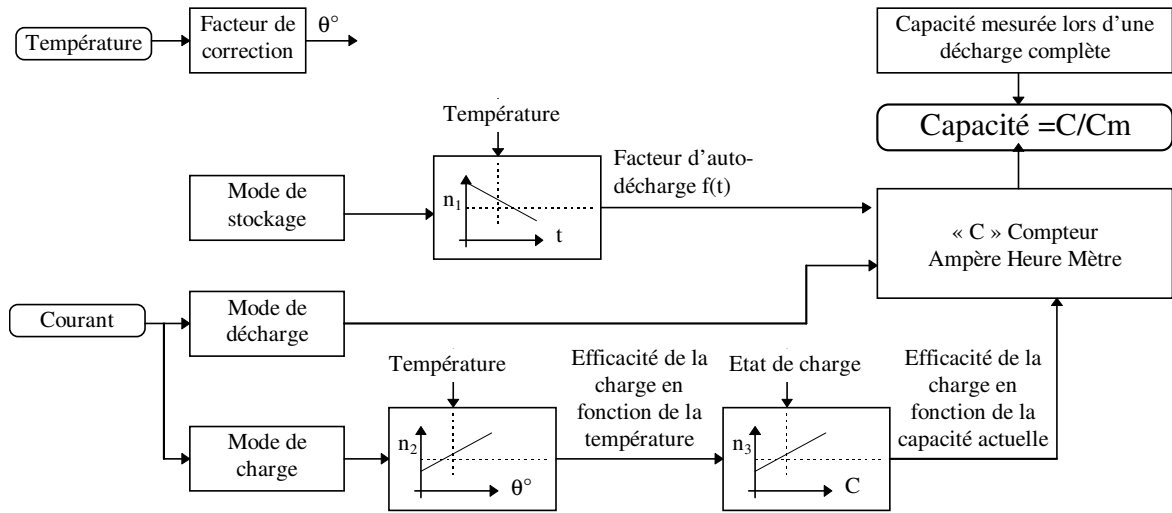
Température

Facteur de correction

θ°

Capacité mesurée lors d'une décharge complète

Capacité =C/Cm

Température

Facteur d'auto-décharge f(t)

Mode de stockage

$n_1$

t

« C » Compteur Ampère Heure Mètre

Courant

Mode de décharge

Température

Efficacité de la charge en fonction de la température

Etat de charge

Efficacité de la charge en fonction de la capacité actuelle

Mode de charge

$n_2$

θ°

$n_3$

C